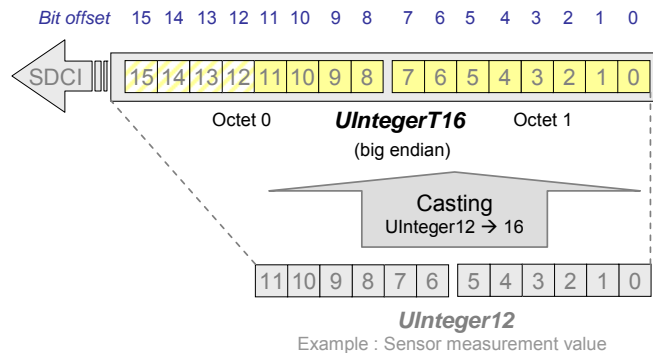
Bit offset 15 14 13 12 11 10 9 8 7 6 5 4 3 2 1 0

SDCI

15 14 13 12 11 10 9 8 7 6 5 4 3 2 1 0

Octet 0 UIntegerT16 Octet 1

(big endian)

Casting
UInteger12 → 16

11 10 9 8 7 6 5 4 3 2 1 0

UInteger12
Example : Sensor measurement value